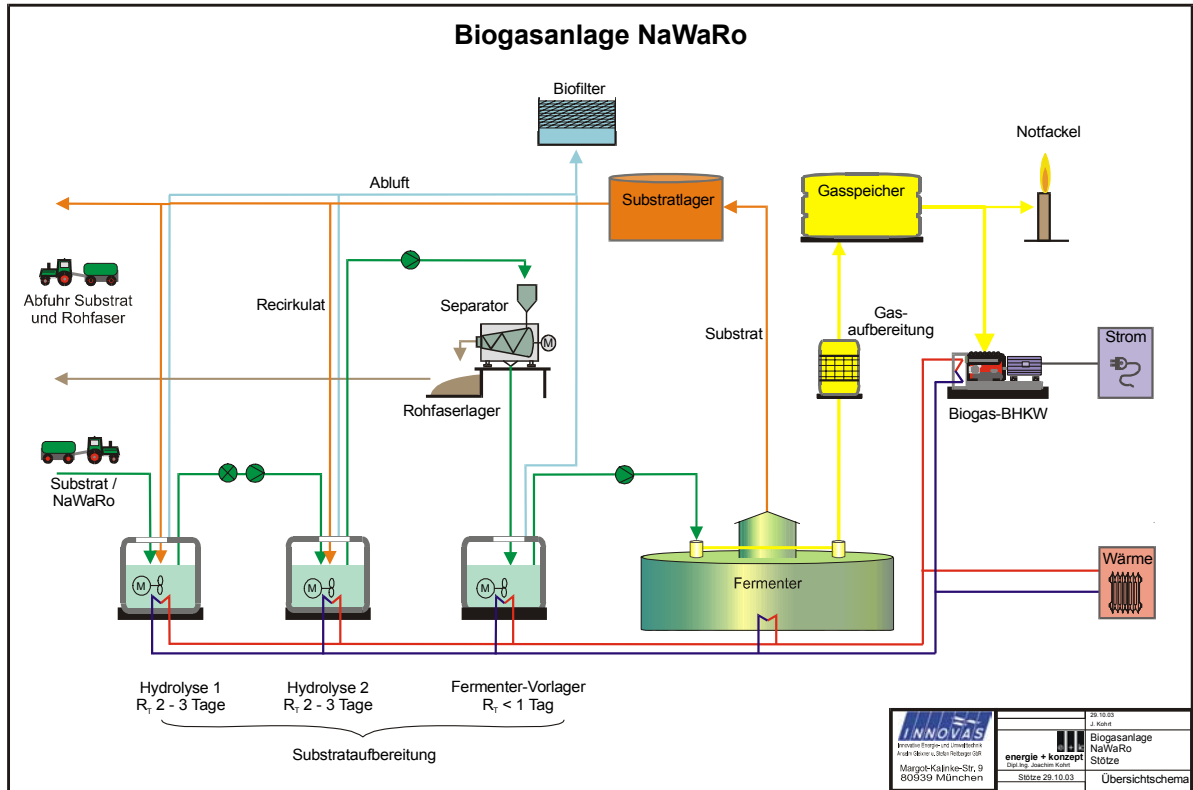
Biogasanlage NaWaRo

Biofilter

Notfackel

Abluft

Substratlager

Gasspeicher

Abfuhr Substrat und Rohfaser

Recirkulat

Separator

M

Substrat

Gas-aufbereitung

Strom

Rohfaserlager

Biogas-BHKW

Substrat / NaWaRo

M

M

M

Fermenter

Wärme

Hydrolyse 1
$R_T$ 2 - 3 Tage

Hydrolyse 2
$R_T$ 2 - 3 Tage

Fermenter-Vorlager
$R_T$ < 1 Tag

Substrataufbereitung

INNOVAS
Innovative Energie- und Umwelttechnik
Anselm Gleixner u. Stefan Reitberger GbR
Margot-Kalinke-Str. 9
80939 München

energie + konzept
Dipl.Ing. Joachim Kohrt
Stötze 29.10.03

29.10.03
J. Kohrt
Biogasanlage
NaWaRo
Stötze
Übersichtschema